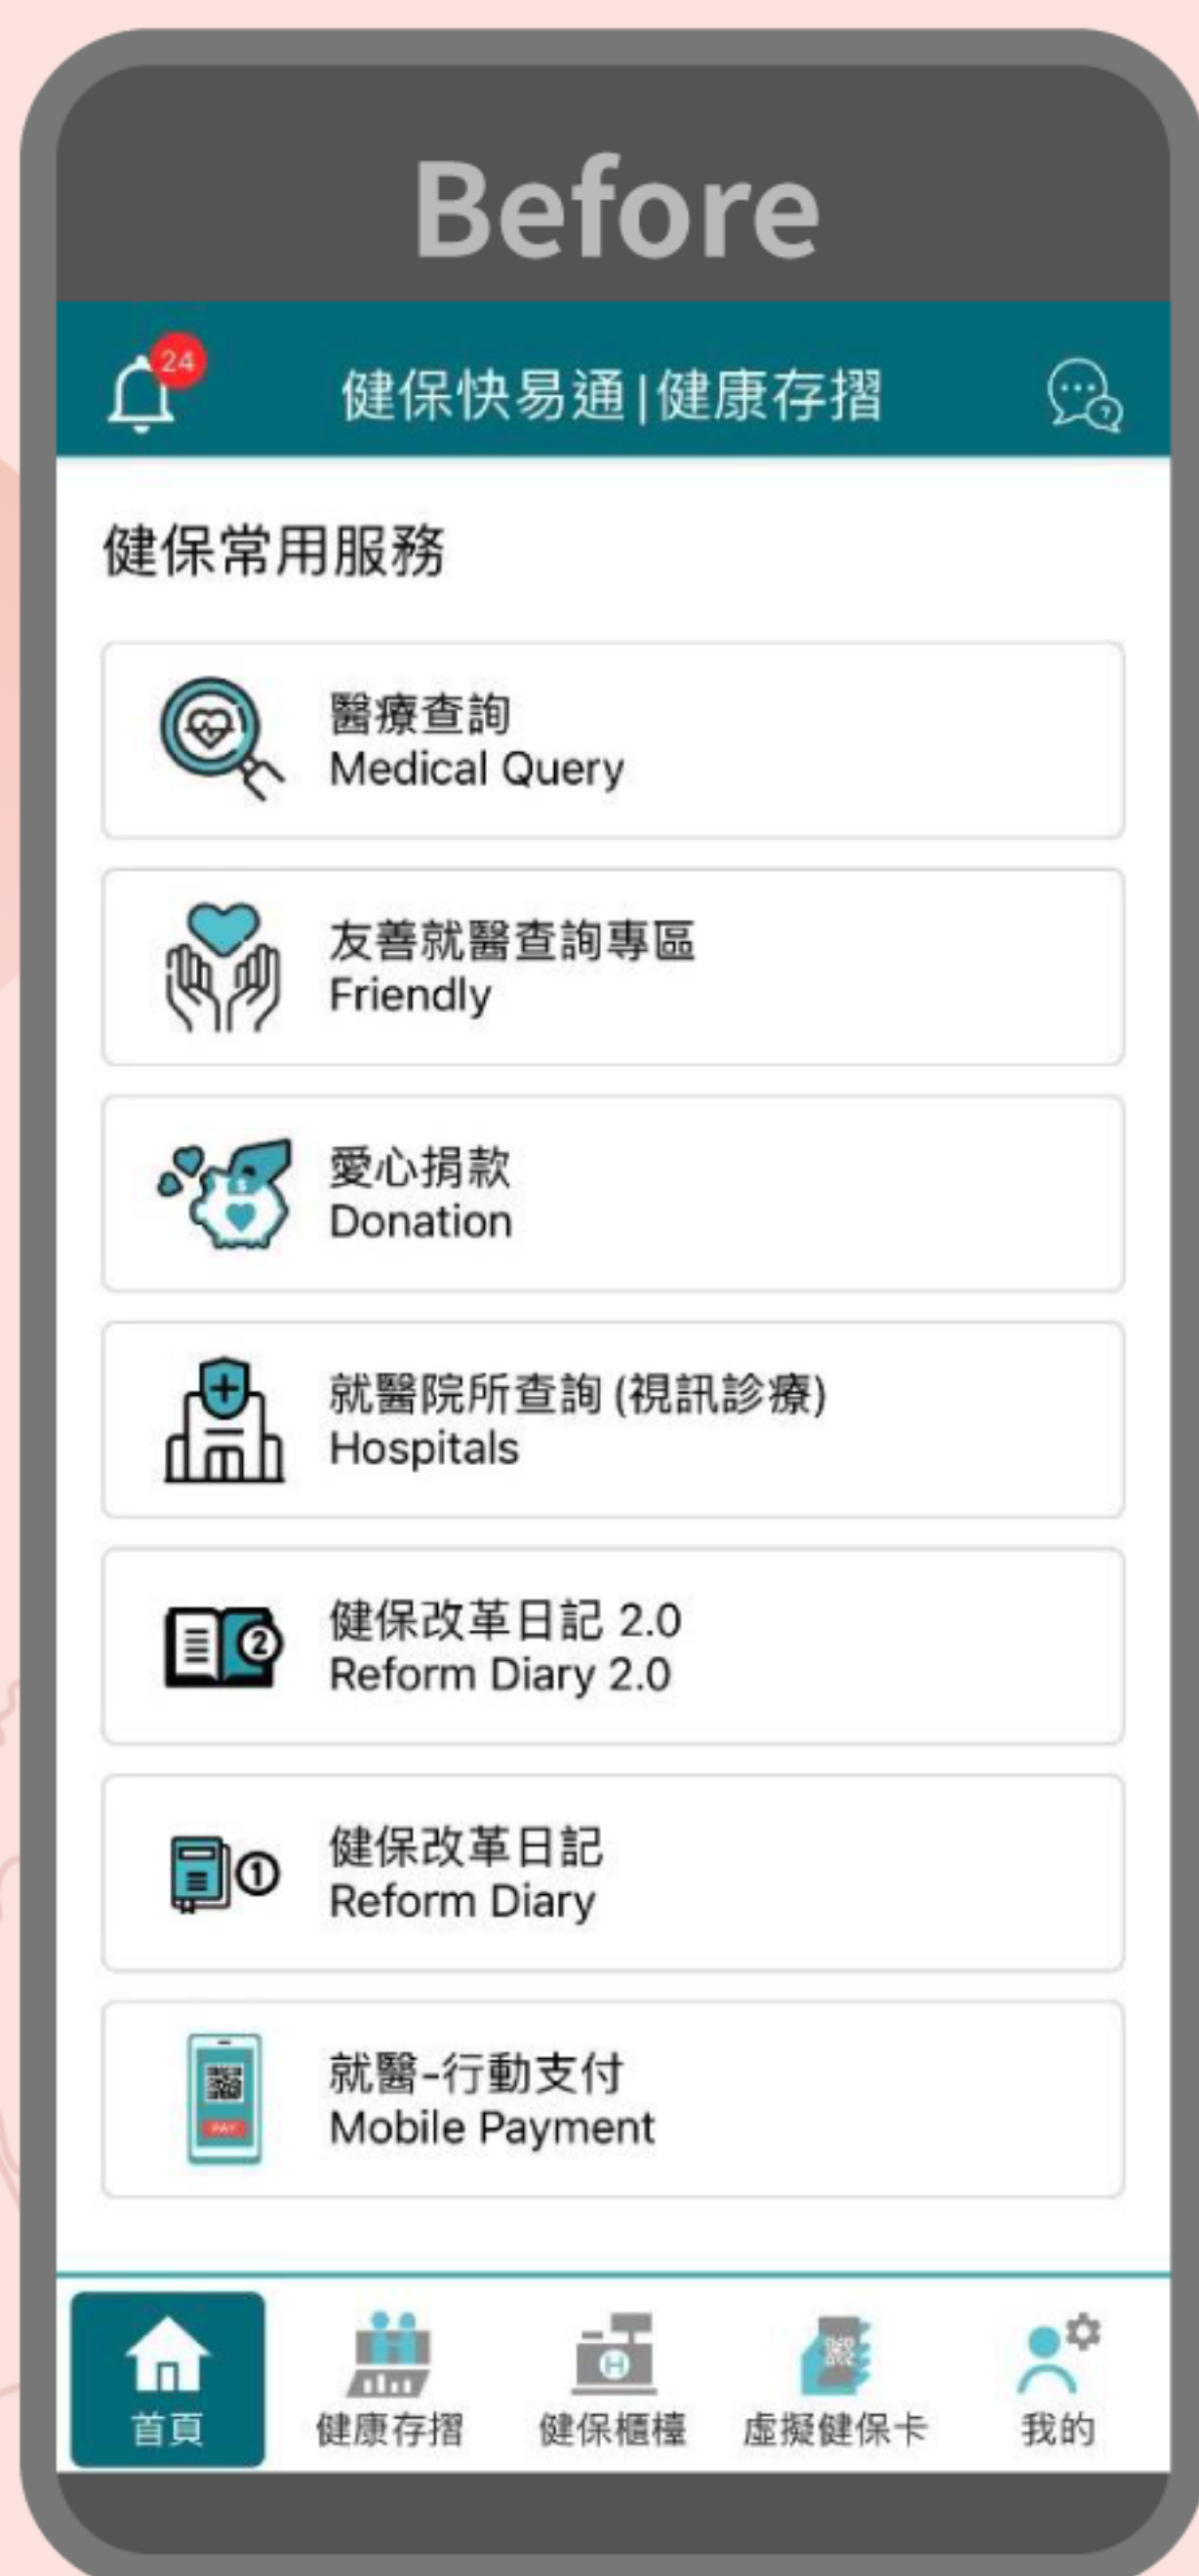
Before

24

健保快易通 | 健康存摺

健保常用服務

醫療查詢
Medical Query

友善就醫查詢專區
Friendly

愛心捐款
Donation

就醫院所查詢 (視訊診療)
Hospitals

健保改革日記 2.0
Reform Diary 2.0

健保改革日記
Reform Diary

就醫-行動支付
Mobile Payment

PAY

首頁　健康存摺　健保櫃檯　虛擬健保卡　我的